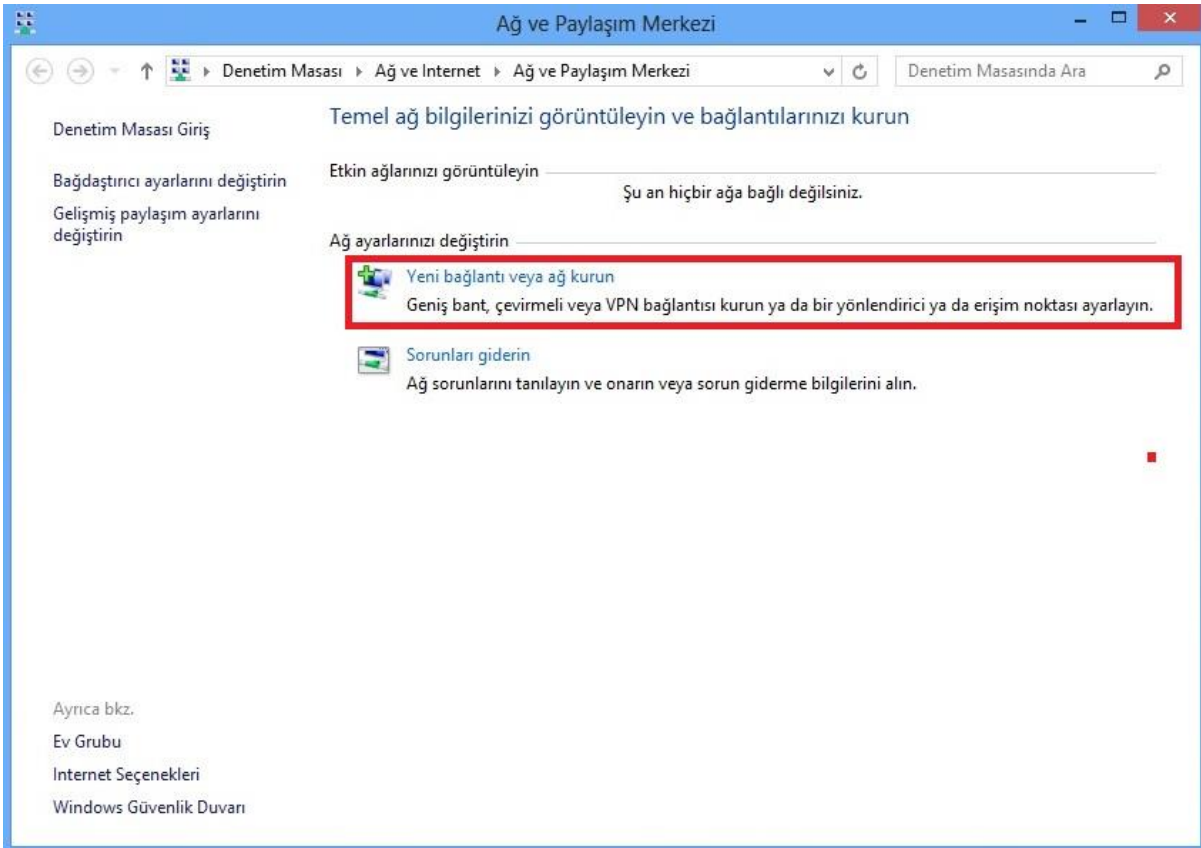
Ağ ve Paylaşım Merkezi

Denetim Masası ▸ Ağ ve Internet ▸ Ağ ve Paylaşım Merkezi

Denetim Masasında Ara

Denetim Masası Giriş

Bağdaştırıcı ayarlarını değiştirin

Gelişmiş paylaşım ayarlarını değiştirin

Temel ağ bilgilerinizi görüntüleyin ve bağlantılarınızı kurun

Etkin ağlarınızı görüntüleyin

Şu an hiçbir ağa bağlı değilsiniz.

Ağ ayarlarınızı değiştirin

Yeni bağlantı veya ağ kurun

Geniş bant, çevirmeli veya VPN bağlantısı kurun ya da bir yönlendirici ya da erişim noktası ayarlayın.

Sorunları giderin

Ağ sorunlarını tanılayın ve onarın veya sorun giderme bilgilerini alın.

Ayrıca bkz.

Ev Grubu

Internet Seçenekleri

Windows Güvenlik Duvarı